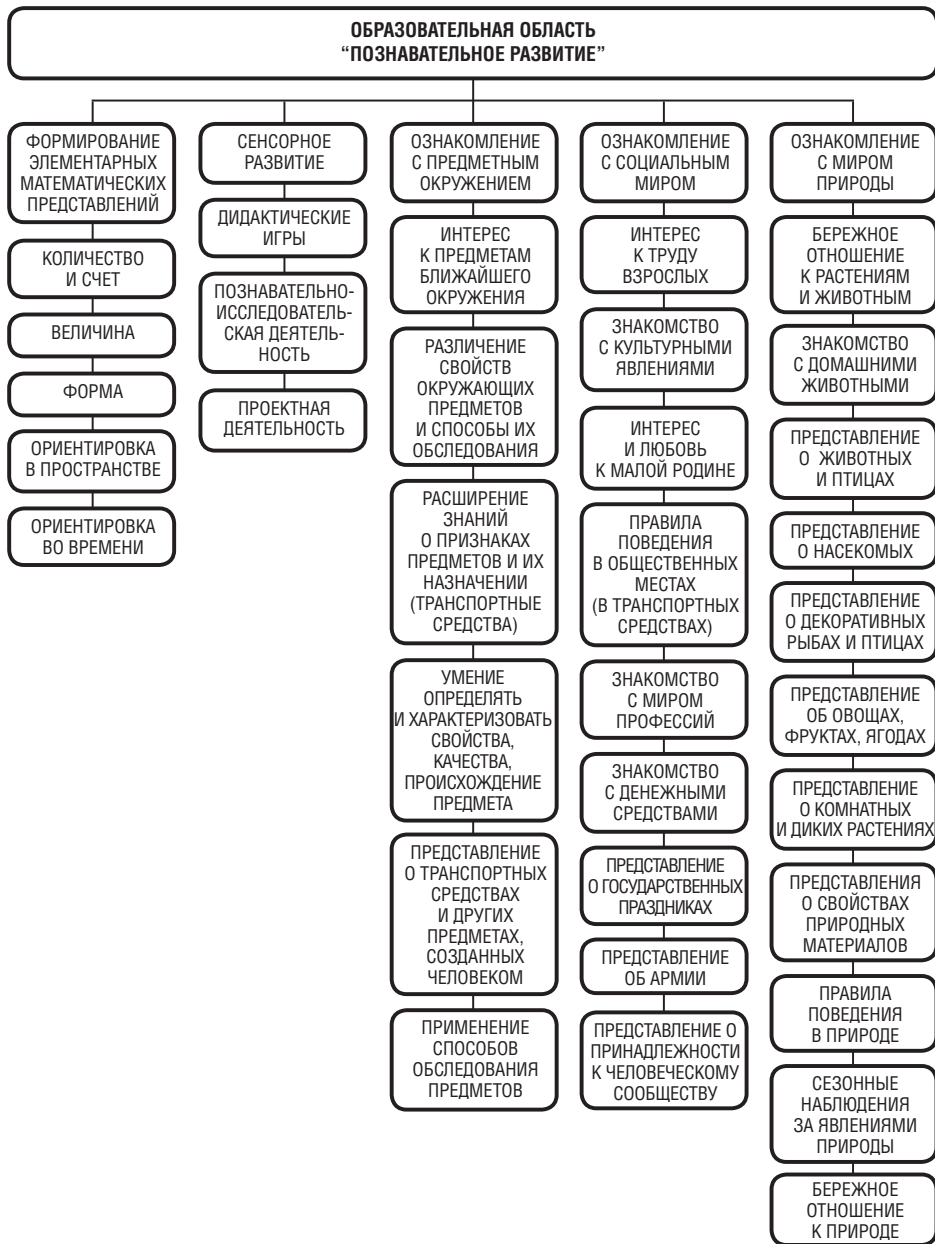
ОБРАЗОВАТЕЛЬНАЯ ОБЛАСТЬ
"ПОЗНАВАТЕЛЬНОЕ РАЗВИТИЕ"

ФОРМИРОВАНИЕ ЭЛЕМЕНТАРНЫХ МАТЕМАТИЧЕСКИХ ПРЕДСТАВЛЕНИЙ

КОЛИЧЕСТВО И СЧЕТ

ВЕЛИЧИНА

ФОРМА

ОРИЕНТИРОВКА В ПРОСТРАНСТВЕ

ОРИЕНТИРОВКА ВО ВРЕМЕНИ

СЕНСОРНОЕ РАЗВИТИЕ

ДИДАКТИЧЕСКИЕ ИГРЫ

ПОЗНАВАТЕЛЬНО-ИССЛЕДОВАТЕЛЬСКАЯ ДЕЯТЕЛЬНОСТЬ

ПРОЕКТНАЯ ДЕЯТЕЛЬНОСТЬ

ОЗНАКОМЛЕНИЕ С ПРЕДМЕТНЫМ ОКРУЖЕНИЕМ

ИНТЕРЕС К ПРЕДМЕТАМ БЛИЖАЙШЕГО ОКРУЖЕНИЯ

РАЗЛИЧЕНИЕ СВОЙСТВ ОКРУЖАЮЩИХ ПРЕДМЕТОВ И СПОСОБЫ ИХ ОБСЛЕДОВАНИЯ

РАСШИРЕНИЕ ЗНАНИЙ О ПРИЗНАКАХ ПРЕДМЕТОВ И ИХ НАЗНАЧЕНИИ (ТРАНСПОРТНЫЕ СРЕДСТВА)

УМЕНИЕ ОПРЕДЕЛЯТЬ И ХАРАКТЕРИЗОВАТЬ СВОЙСТВА, КАЧЕСТВА, ПРОИСХОЖДЕНИЕ ПРЕДМЕТА

ПРЕДСТАВЛЕНИЕ О ТРАНСПОРТНЫХ СРЕДСТВАХ И ДРУГИХ ПРЕДМЕТАХ, СОЗДАННЫХ ЧЕЛОВЕКОМ

ПРИМЕНЕНИЕ СПОСОБОВ ОБСЛЕДОВАНИЯ ПРЕДМЕТОВ

ОЗНАКОМЛЕНИЕ С СОЦИАЛЬНЫМ МИРОМ

ИНТЕРЕС К ТРУДУ ВЗРОСЛЫХ

ЗНАКОМСТВО С КУЛЬТУРНЫМИ ЯВЛЕНИЯМИ

ИНТЕРЕС И ЛЮБОВЬ К МАЛОЙ РОДИНЕ

ПРАВИЛА ПОВЕДЕНИЯ В ОБЩЕСТВЕННЫХ МЕСТАХ (В ТРАНСПОРТНЫХ СРЕДСТВАХ)

ЗНАКОМСТВО С МИРОМ ПРОФЕССИЙ

ЗНАКОМСТВО С ДЕНЕЖНЫМИ СРЕДСТВАМИ

ПРЕДСТАВЛЕНИЕ О ГОСУДАРСТВЕННЫХ ПРАЗДНИКАХ

ПРЕДСТАВЛЕНИЕ ОБ АРМИИ

ПРЕДСТАВЛЕНИЕ О ПРИНАДЛЕЖНОСТИ К ЧЕЛОВЕЧЕСКОМУ СООБЩЕСТВУ

ОЗНАКОМЛЕНИЕ С МИРОМ ПРИРОДЫ

БЕРЕЖНОЕ ОТНОШЕНИЕ К РАСТЕНИЯМ И ЖИВОТНЫМ

ЗНАКОМСТВО С ДОМАШНИМИ ЖИВОТНЫМИ

ПРЕДСТАВЛЕНИЕ О ЖИВОТНЫХ И ПТИЦАХ

ПРЕДСТАВЛЕНИЕ О НАСЕКОМЫХ

ПРЕДСТАВЛЕНИЕ О ДЕКОРАТИВНЫХ РЫБАХ И ПТИЦАХ

ПРЕДСТАВЛЕНИЕ ОБ ОВОЩАХ, ФРУКТАХ, ЯГОДАХ

ПРЕДСТАВЛЕНИЕ О КОМНАТНЫХ И ДИКИХ РАСТЕНИЯХ

ПРЕДСТАВЛЕНИЯ О СВОЙСТВАХ ПРИРОДНЫХ МАТЕРИАЛОВ

ПРАВИЛА ПОВЕДЕНИЯ В ПРИРОДЕ

СЕЗОННЫЕ НАБЛЮДЕНИЯ ЗА ЯВЛЕНИЯМИ ПРИРОДЫ

БЕРЕЖНОЕ ОТНОШЕНИЕ К ПРИРОДЕ